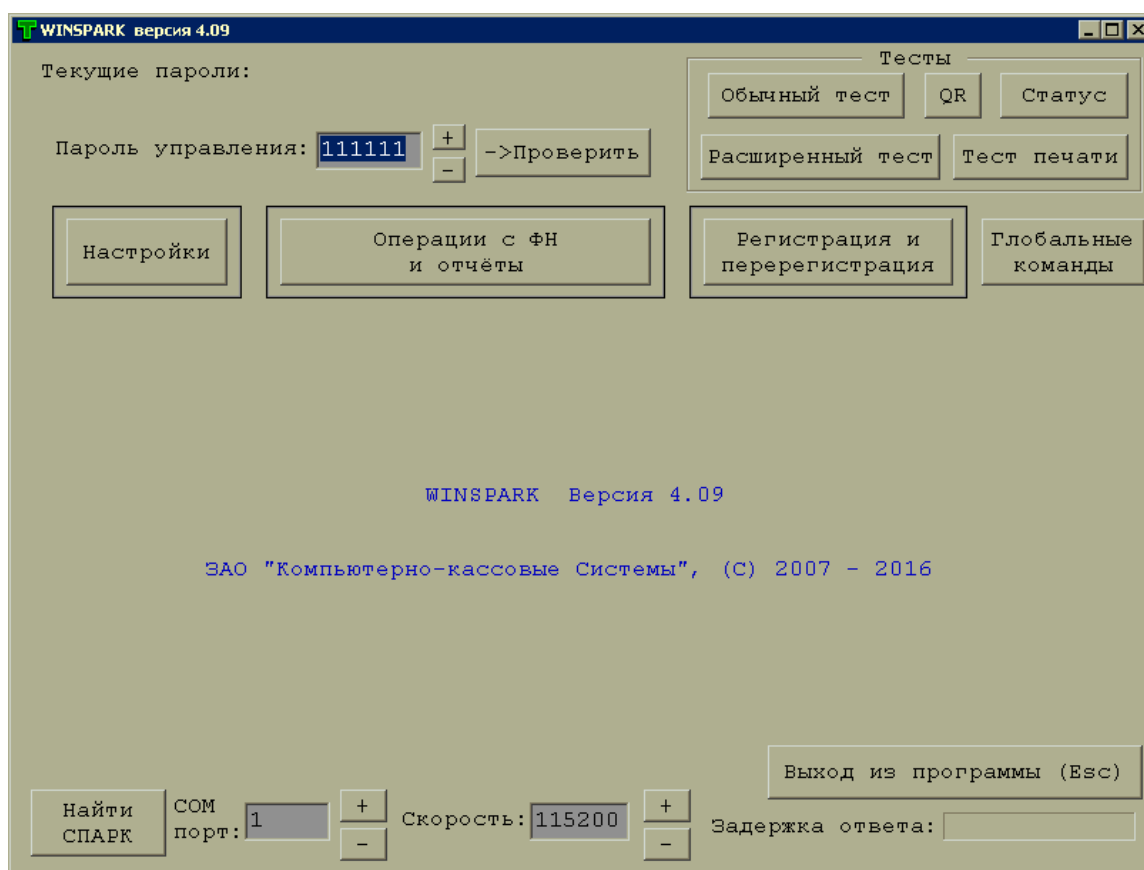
WINSPARK версия 4.09

Текущие пароли:

Тесты
Обычный тест
QR
Статус

Пароль управления: 111111
+
-
->Проверить

Расширенный тест
Тест печати

Настройки

Операции с ФН
и отчёты

Регистрация и
перерегистрация

Глобальные
команды

WINSPARK Версия 4.09

ЗАО "Компьютерно-кассовые Системы", (С) 2007 - 2016

Выход из программы (Esc)

Найти
СПАРК

COM
порт: 1
+
-

Скорость: 115200
+
-

Задержка ответа: